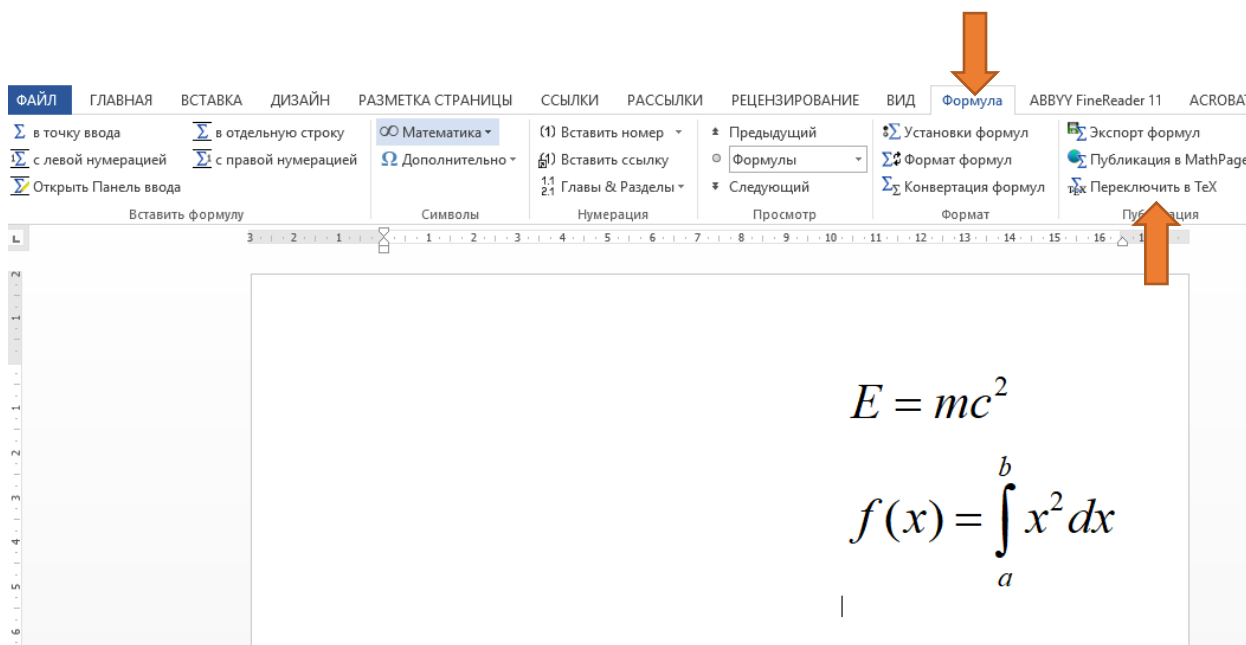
ФАЙЛ ГЛАВНАЯ ВСТАВКА ДИЗАЙН РАЗМЕТКА СТРАНИЦЫ ССЫЛКИ РАССЫЛКИ РЕЦЕНЗИРОВАНИЕ ВИД Формула ABBYY FineReader 11 ACROBA

$\Sigma$ в точку ввода
$\Sigma$ с левой нумерацией
$\Sigma$ Открыть Панель ввода
$\Sigma$ в отдельную строку
$\Sigma$ с правой нумерацией
Вставить формулу

Математика
$\Omega$ Дополнительно
Символы

(1) Вставить номер
Вставить ссылку
Главы & Разделы
Нумерация

Предыдущий
Формулы
Следующий
Просмотр

Установки формул
Формат формул
Конвертация формул
Формат

Экспорт формул
Публикация в MathPage
Переключить в TeX
Пуб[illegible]ация

3 · 2 · 1 · · 1 · 2 · 3 · 4 · 5 · 6 · 7 · 8 · 9 · 10 · 11 · 12 · 13 · 14 · 15 · 16 · 1

$E = mc^2$

$f(x) = \int_a^b x^2 dx$